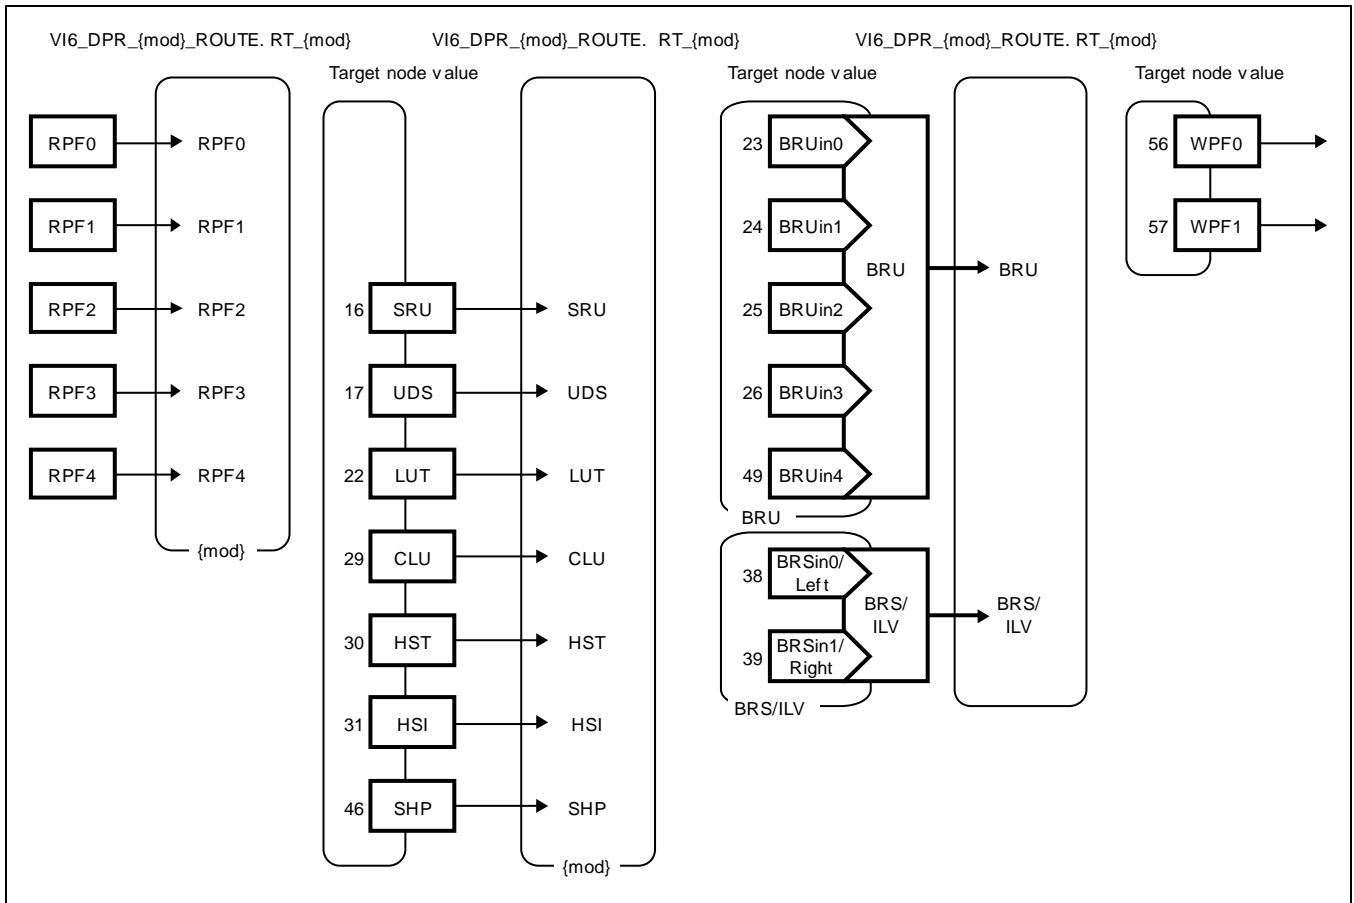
VI6_DPR_{mod}_ROUTE. RT_{mod}

VI6_DPR_{mod}_ROUTE. RT_{mod}

VI6_DPR_{mod}_ROUTE. RT_{mod}

Target node value

Target node value

Target node value

RPF0 RPF0
RPF1 RPF1
RPF2 RPF2
RPF3 RPF3
RPF4 RPF4

{mod}

16 SRU SRU
17 UDS UDS
22 LUT LUT
29 CLU CLU
30 HST HST
31 HSI HSI
46 SHP SHP

{mod}

23 BRUin0
24 BRUin1
25 BRUin2
26 BRUin3
49 BRUin4
BRU
BRU
BRU

38 BRSin0/ Left
39 BRSin1/ Right
BRS/ ILV
BRS/ ILV
BRS/ILV

56 WPF0
57 WPF1